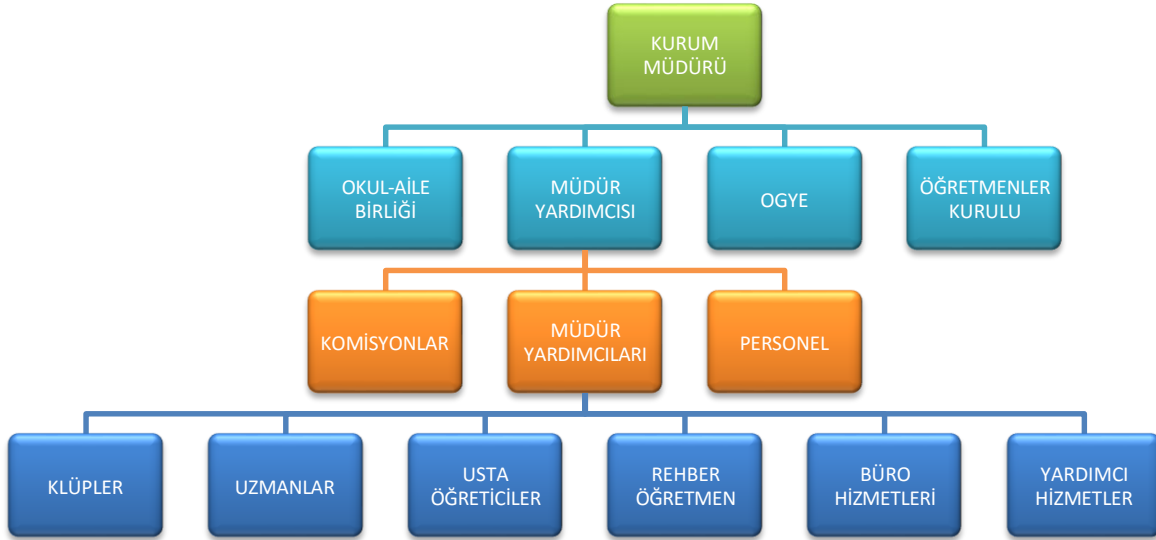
KURUM MÜDÜRÜ

OKUL-AİLE BİRLİĞİ

MÜDÜR YARDIMCISI

OGYE

ÖĞRETMENLER KURULU

KOMİSYONLAR

MÜDÜR YARDIMCILARI

PERSONEL

KLÜPLER

UZMANLAR

USTA ÖĞRETİCİLER

REHBER ÖĞRETMEN

BÜRO HİZMETLERİ

YARDIMCI HİZMETLER